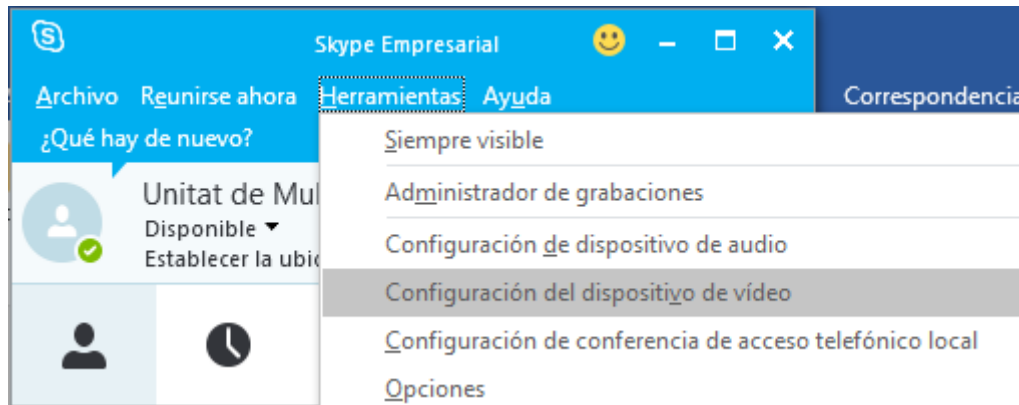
Skype Empresarial

Archivo Reunirse ahora Herramientas Ayuda

Correspondencia

¿Qué hay de nuevo?

Unitat de Mul

Disponible

Establecer la ubic

Siempre visible

Administrador de grabaciones

Configuración de dispositivo de audio

Configuración del dispositivo de vídeo

Configuración de conferencia de acceso telefónico local

Opciones